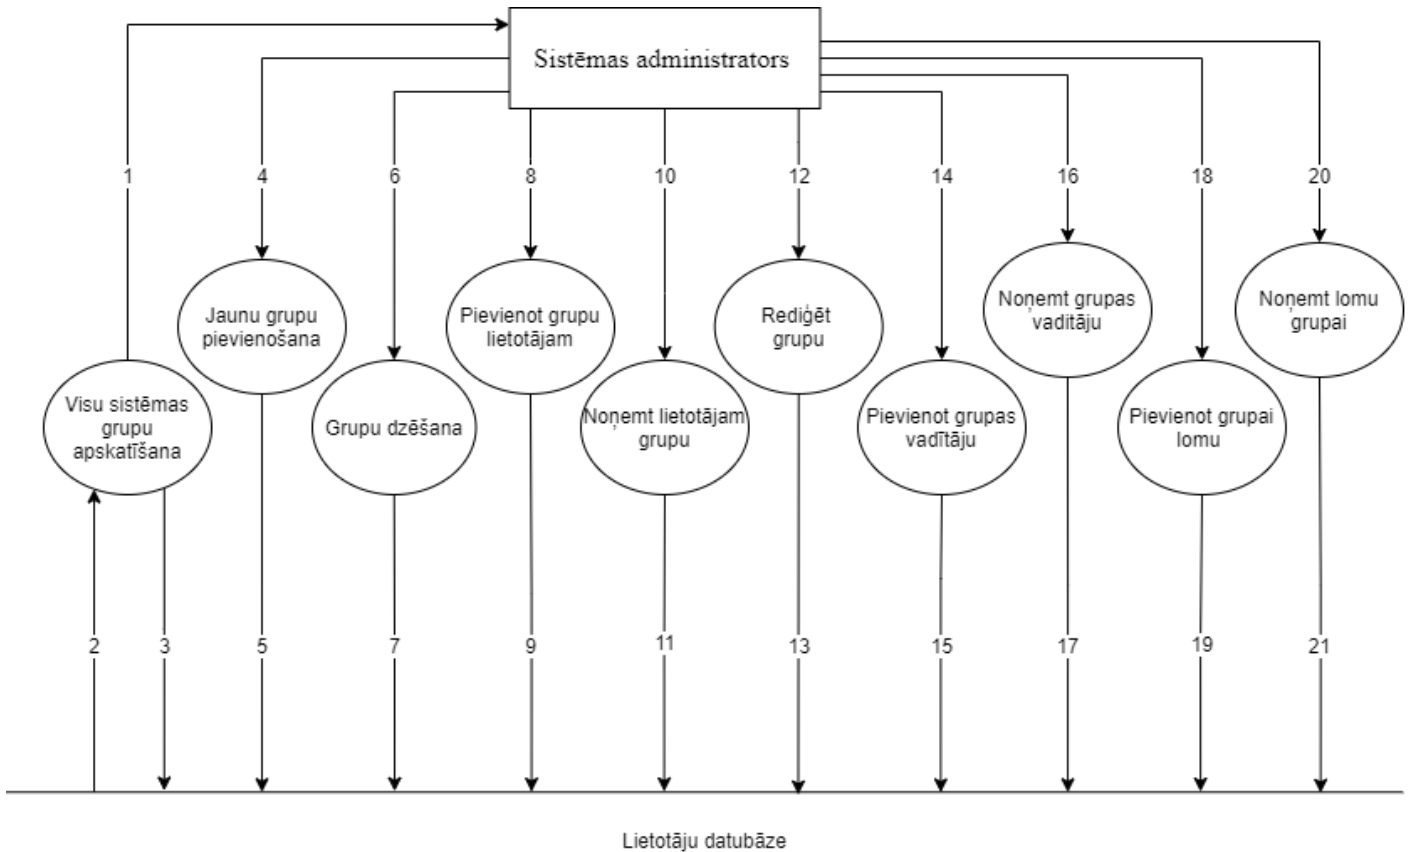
Sistēmas administrators

1
4
6
8
10
12
14
16
18
20

Visu sistēmas grupu apskatīšana

Jaunu grupu pievienošana

Grupu dzēšana

Pievienot grupu lietotājam

Noņemt lietotājam grupu

Rediģēt grupu

Pievienot grupas vadītāju

Noņemt grupas vadītāju

Pievienot grupai lomu

Noņemt lomu grupai

2
3
5
7
9
11
13
15
17
19
21

Lietotāju datubāze